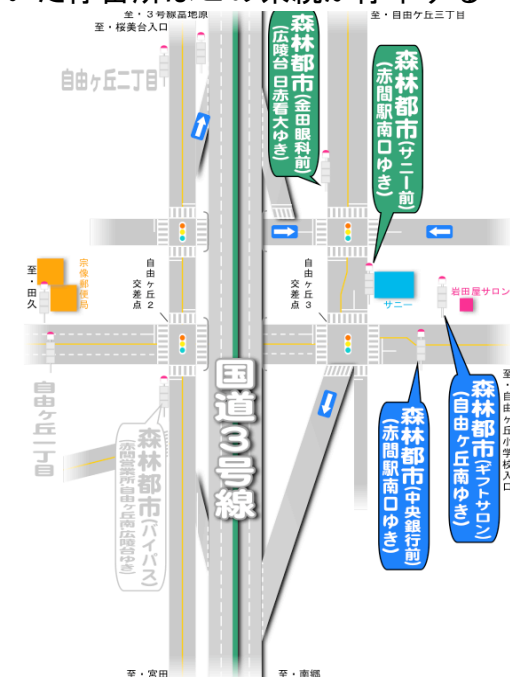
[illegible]

至・３号線蔦地原

至・桜美台入口

至・自由ヶ丘三丁目

自由ヶ丘二丁目

森林都市（金田眼科前）
（広陵台 日赤看大ゆき）

森林都市（サニー前）
（赤間駅南口ゆき）

至・田久

宗像郵便局

自由ヶ丘２交差点

自由ヶ丘３交差点

サニー

岩田屋サロン

自由ヶ丘一丁目

国道３号線

森林都市（バイパス）
（赤間営業所・自由ヶ丘南・広陵台ゆき）

森林都市（中央銀行前）
（赤間駅南口ゆき）

森林都市（ギフトサロン）
（自由ヶ丘南ゆき）

至・自由ヶ丘小学校入口

至・宮田

至・南郷